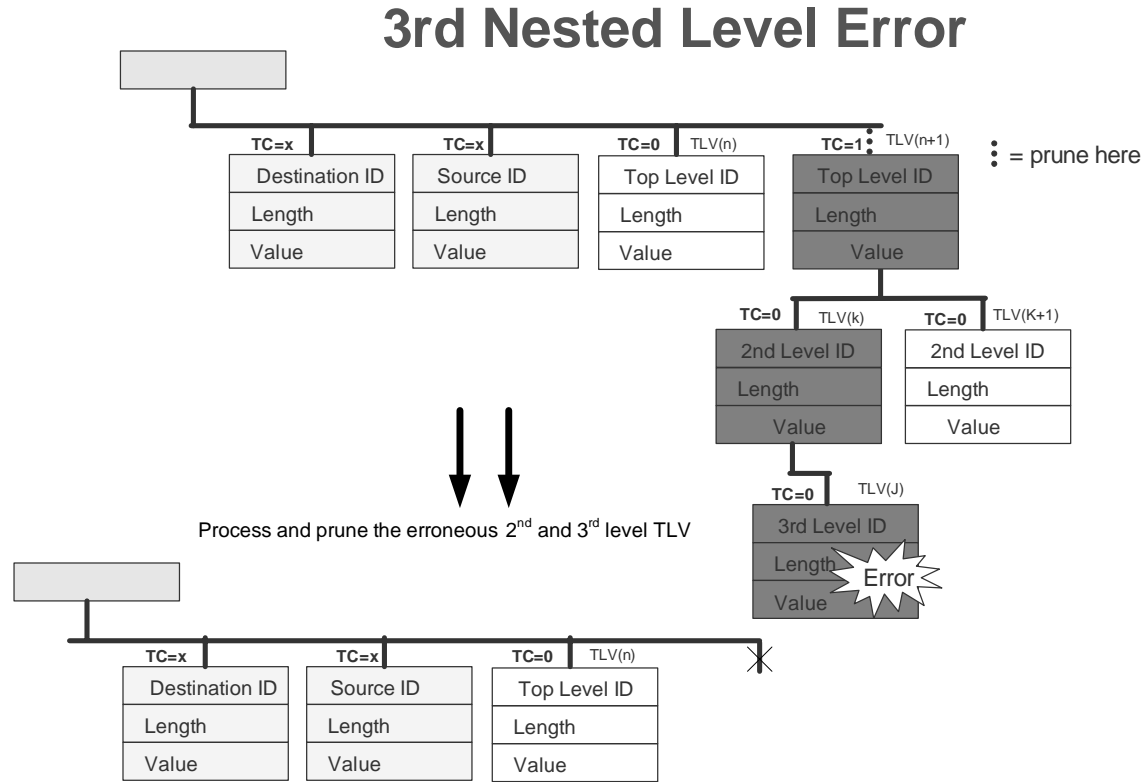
3rd Nested Level Error

TC=x
Destination ID
Length
Value

TC=x
Source ID
Length
Value

TC=0 TLV(n)
Top Level ID
Length
Value

TC=1 TLV(n+1)
Top Level ID
Length
Value

= prune here

TC=0 TLV(k)
2nd Level ID
Length
Value

TC=0 TLV(K+1)
2nd Level ID
Length
Value

TC=0 TLV(J)
3rd Level ID
Length
Value
Error

Process and prune the erroneous $2^{nd}$ and $3^{rd}$ level TLV

TC=x
Destination ID
Length
Value

TC=x
Source ID
Length
Value

TC=0 TLV(n)
Top Level ID
Length
Value